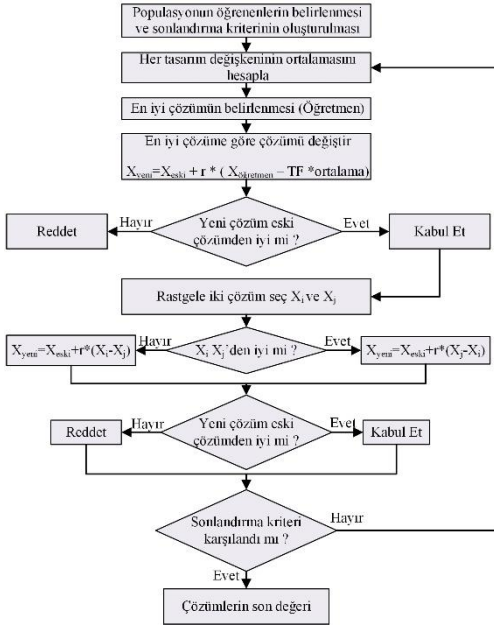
Populasyonun öğrenenlerin belirlenmesi ve sonlandırma kriterinin oluşturulması

Her tasarım değişkeninin ortalamasını hesapla

En iyi çözümün belirlenmesi (Öğretmen)

En iyi çözüme göre çözümü değiştir

$X_{yeni} = X_{eski} + r * (X_{öğretmen} - TF * ortalama)$

Reddet

Hayır

Yeni çözüm eski çözümden iyi mi ?

Evet

Kabul Et

Rastgele iki çözüm seç $X_i$ ve $X_j$

$X_{yeni} = X_{eski} + r*(X_i - X_j)$

Hayır

$X_i$ $X_j$'den iyi mi ?

Evet

$X_{yeni} = X_{eski} + r*(X_j - X_i)$

Reddet

Hayır

Yeni çözüm eski çözümden iyi mi ?

Evet

Kabul Et

Sonlandırma kriteri karşılandı mı ?

Hayır

Evet

Çözümlerin son değeri